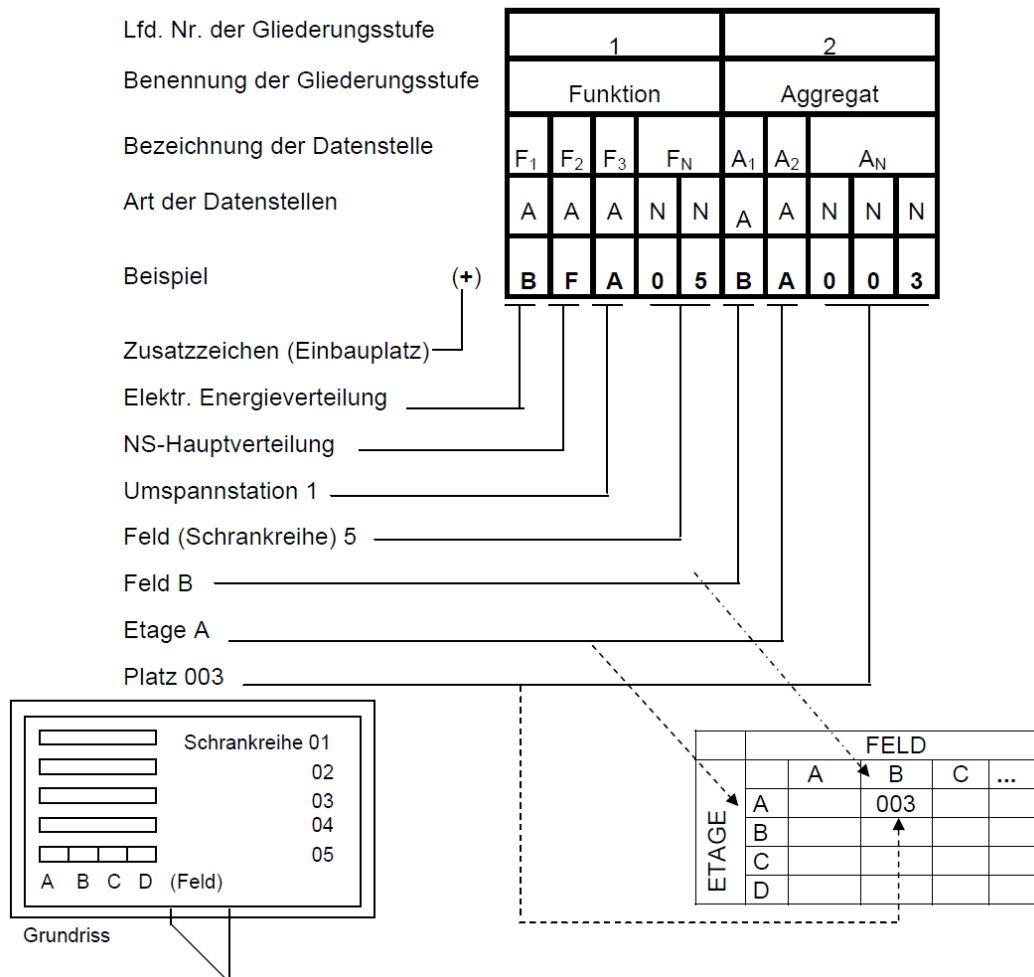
Lfd. Nr. der Gliederungsstufe

Benennung der Gliederungsstufe

Bezeichnung der Datenstelle

Art der Datenstellen

Beispiel (+)

| 1 | | | | | 2 | | | | |
|---|---|---|---|---|---|---|---|---|---|
| Funktion | | | | | Aggregat | | | | |
| $F_1$ | $F_2$ | $F_3$ | $F_N$ | | $A_1$ | $A_2$ | $A_N$ | | |
| A | A | A | N | N | A | A | N | N | N |
| **B** | **F** | **A** | **0** | **5** | **B** | **A** | **0** | **0** | **3** |

Zusatzzeichen (Einbauplatz)

Elektr. Energieverteilung

NS-Hauptverteilung

Umspannstation 1

Feld (Schrankreihe) 5

Feld B

Etage A

Platz 003

Schrankreihe 01
02
03
04
05
A B C D (Feld)

Grundriss

| | | FELD | | | |
|---|---|---|---|---|---|
| | | A | B | C | ... |
| ETAGE | A | | 003 | | |
| | B | | | | |
| | C | | | | |
| | D | | | | |